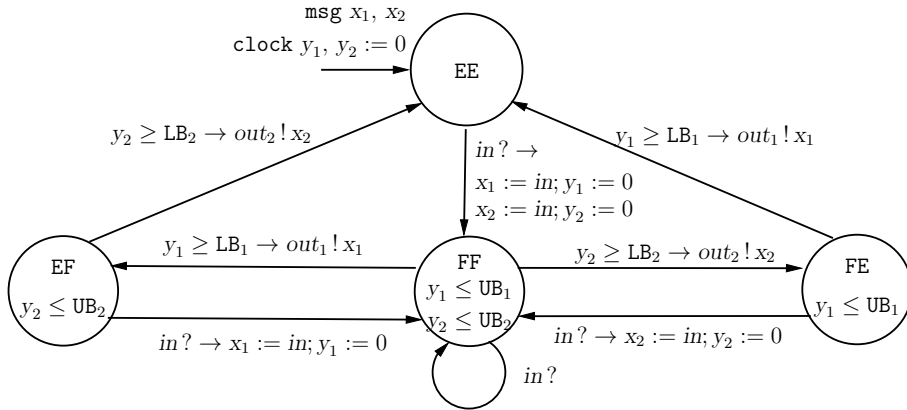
msg $x_1, x_2$
clock $y_1, y_2 := 0$

EE

$y_2 \geq \mathtt{LB}_2 \rightarrow out_2 ! x_2$

$in ? \rightarrow$
$x_1 := in; y_1 := 0$
$x_2 := in; y_2 := 0$

$y_1 \geq \mathtt{LB}_1 \rightarrow out_1 ! x_1$

$y_1 \geq \mathtt{LB}_1 \rightarrow out_1 ! x_1$

$y_2 \geq \mathtt{LB}_2 \rightarrow out_2 ! x_2$

EF
$y_2 \leq \mathtt{UB}_2$

FF
$y_1 \leq \mathtt{UB}_1$
$y_2 \leq \mathtt{UB}_2$

FE
$y_1 \leq \mathtt{UB}_1$

$in ? \rightarrow x_1 := in; y_1 := 0$

$in ? \rightarrow x_2 := in; y_2 := 0$

$in ?$